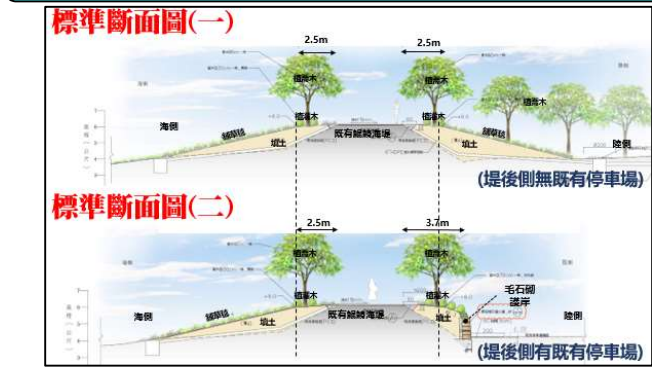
標準斷面圖(一)

2.5m

2.5m

植喬木

植喬木

植喬木

海側

鋪草毯

鋪草毯

植灌木

植灌木

既有鯤鯓海堤

填土

陸側

(堤後側無既有停車場)

標準斷面圖(二)

2.5m

3.7m

植喬木

植喬木

海側

鋪草毯

植灌木

植灌木

既有鯤鯓海堤

填土

毛石砌護岸

陸側

(堤後側有既有停車場)